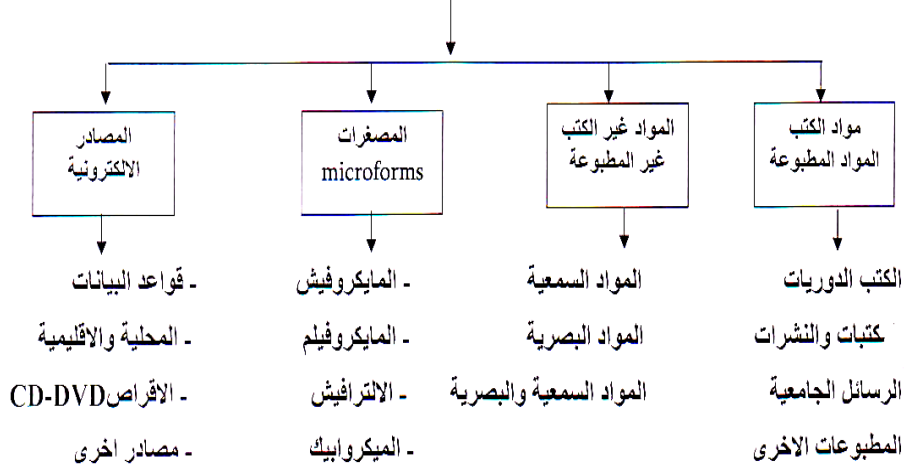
مواد الكتب
المواد المطبوعة

الكتب الدوريات
كتبات والنشرات
الرسائل الجامعية
المطبوعات الاخرى

المواد غير الكتب
غير المطبوعة

المواد السمعية
المواد البصرية
المواد السمعية والبصرية

المصغرات
microforms

- المايكروفيش
- المايكروفيلم
- الالترافيش
- الميكروابيك

المصادر
الالكترونية

- قواعد البيانات
- المحلية والاقليمية
- الاقراصCD-DVD
- مصادر اخرى